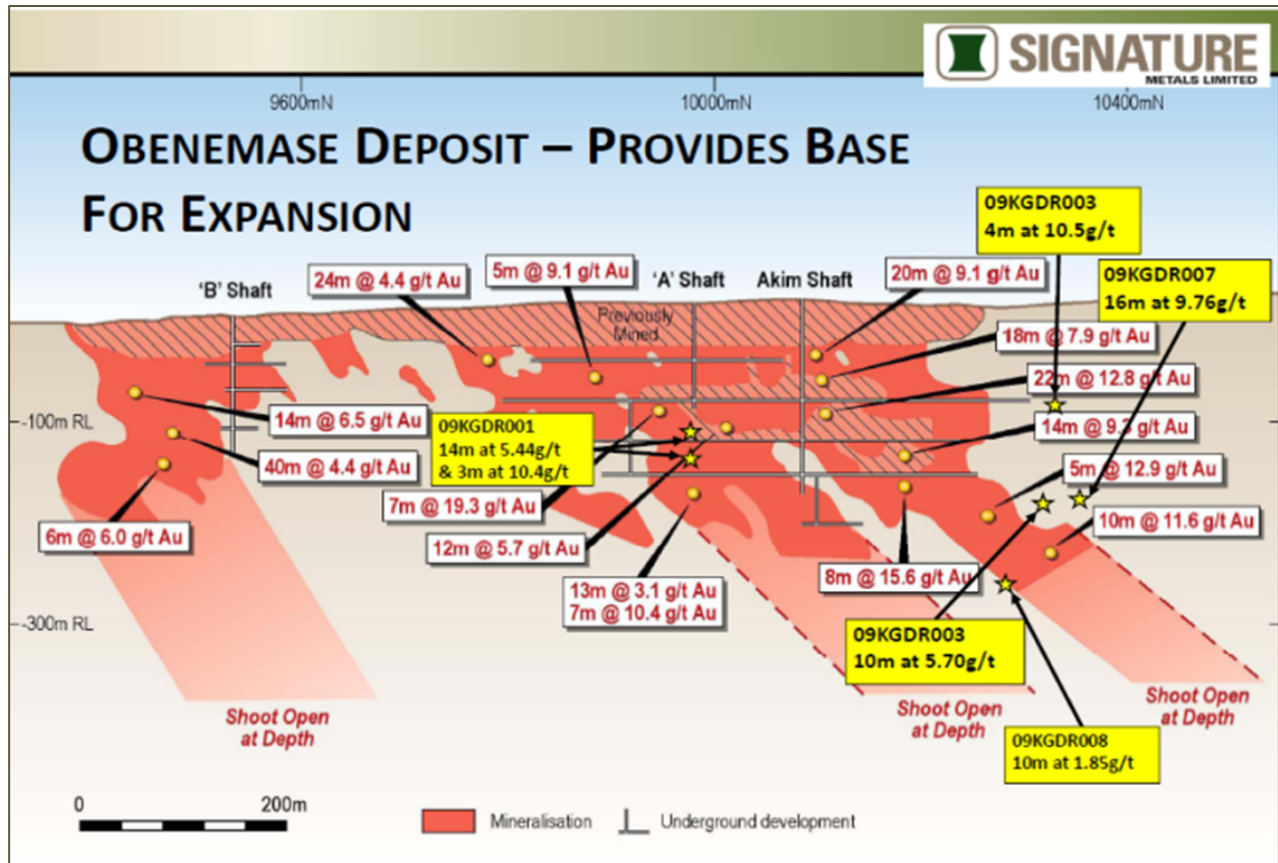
SIGNATURE
METALS LIMITED

9600mN
10000mN
10400mN

OBENEMASE DEPOSIT – PROVIDES BASE FOR EXPANSION

09KGDR003
4m at 10.5g/t

09KGDR007
16m at 9.76g/t

'B' Shaft
24m @ 4.4 g/t Au
5m @ 9.1 g/t Au
'A' Shaft
Akim Shaft
20m @ 9.1 g/t Au
Previously Mined
18m @ 7.9 g/t Au
22m @ 12.8 g/t Au
-100m RL
14m @ 6.5 g/t Au
09KGDR001
14m at 5.44g/t
& 3m at 10.4g/t
14m @ 9.2 g/t Au
40m @ 4.4 g/t Au
5m @ 12.9 g/t Au
7m @ 19.3 g/t Au
10m @ 11.6 g/t Au
6m @ 6.0 g/t Au
12m @ 5.7 g/t Au
8m @ 15.6 g/t Au
13m @ 3.1 g/t Au
7m @ 10.4 g/t Au
-300m RL
09KGDR003
10m at 5.70g/t
Shoot Open at Depth
Shoot Open at Depth
Shoot Open at Depth
09KGDR008
10m at 1.85g/t

0
200m
Mineralisation
Underground development